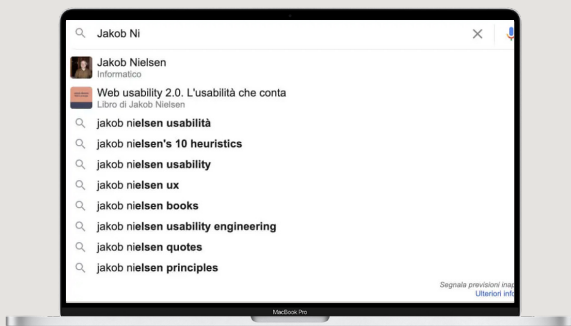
Jakob Ni

Jakob Nielsen
Informatico

Web usability 2.0. L'usabilità che conta
Libro di Jakob Nielsen

jakob nielsen usabilità

jakob nielsen's 10 heuristics

jakob nielsen usability

jakob nielsen ux

jakob nielsen books

jakob nielsen usability engineering

jakob nielsen quotes

jakob nielsen principles

Segnala previsioni inap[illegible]
Ulteriori info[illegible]

MacBook Pro